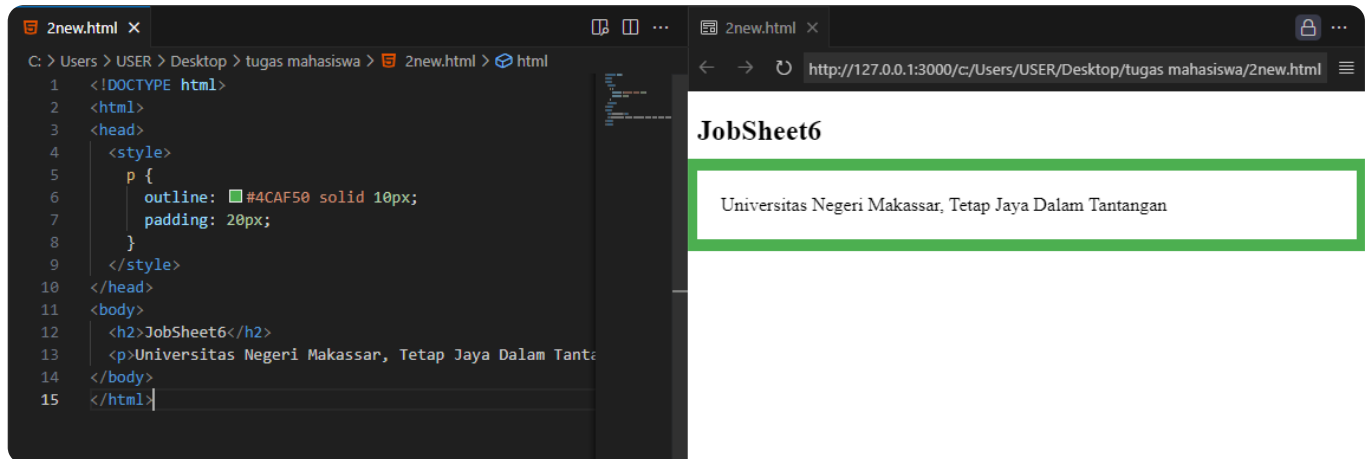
2new.html ×

C: > Users > USER > Desktop > tugas mahasiswa > 2new.html > html

1 <!DOCTYPE html>
2 <html>
3 <head>
4 <style>
5 p {
6 outline: #4CAF50 solid 10px;
7 padding: 20px;
8 }
9 </style>
10 </head>
11 <body>
12 <h2>JobSheet6</h2>
13 <p>Universitas Negeri Makassar, Tetap Jaya Dalam Tanta
14 </body>
15 </html>

2new.html ×

http://127.0.0.1:3000/c/Users/USER/Desktop/tugas mahasiswa/2new.html

JobSheet6

Universitas Negeri Makassar, Tetap Jaya Dalam Tantangan